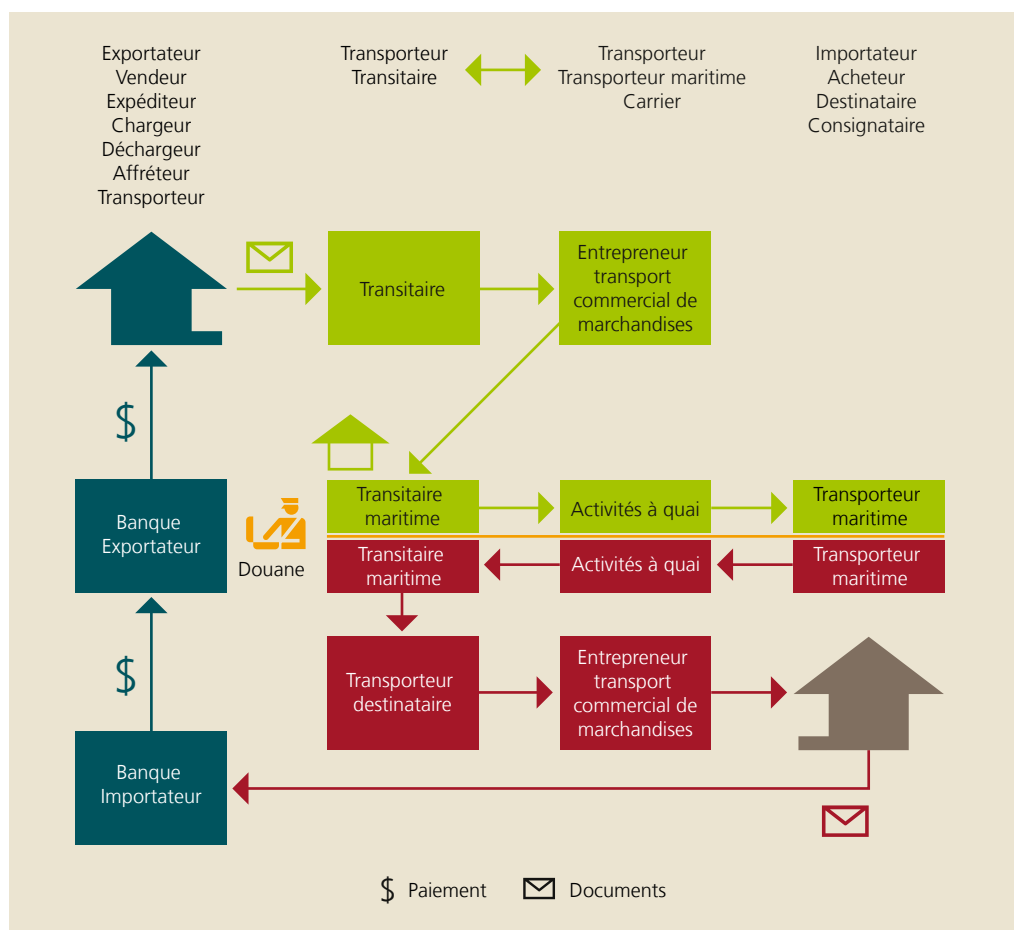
Exportateur
Vendeur
Expéditeur
Chargeur
Déchargeur
Affréteur
Transporteur

Transporteur
Transitaire

Transporteur
Transporteur maritime
Carrier

Importateur
Acheteur
Destinataire
Consignataire

Transitaire

Entrepreneur transport commercial de marchandises

$

Banque Exportateur

Douane

Transitaire maritime

Activités à quai

Transporteur maritime

Transitaire maritime

Activités à quai

Transporteur maritime

$

Transporteur destinataire

Entrepreneur transport commercial de marchandises

Banque Importateur

$ Paiement Documents